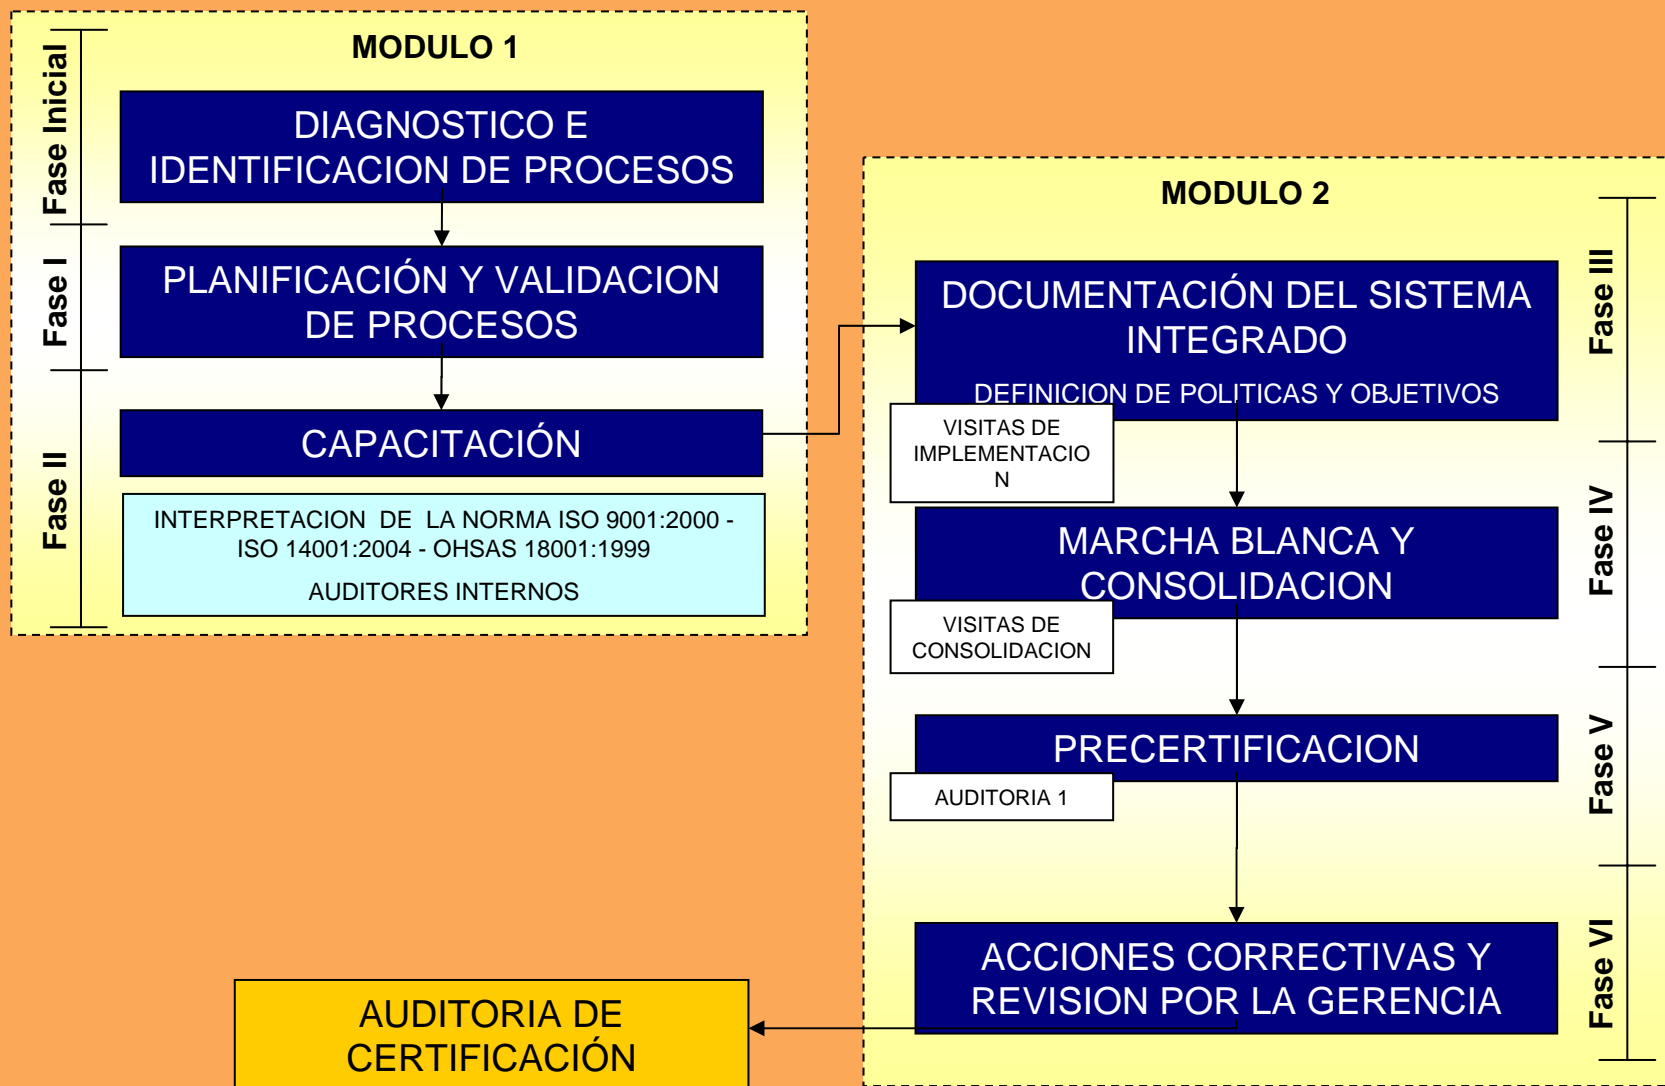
MODULO 1

Fase Inicial

DIAGNOSTICO E IDENTIFICACION DE PROCESOS

Fase I

PLANIFICACIÓN Y VALIDACION DE PROCESOS

Fase II

CAPACITACIÓN

INTERPRETACION DE LA NORMA ISO 9001:2000 - ISO 14001:2004 - OHSAS 18001:1999

AUDITORES INTERNOS

MODULO 2

Fase III

DOCUMENTACIÓN DEL SISTEMA INTEGRADO

DEFINICION DE POLITICAS Y OBJETIVOS

VISITAS DE IMPLEMENTACIO N

Fase IV

MARCHA BLANCA Y CONSOLIDACION

VISITAS DE CONSOLIDACION

Fase V

PRECERTIFICACION

AUDITORIA 1

Fase VI

ACCIONES CORRECTIVAS Y REVISION POR LA GERENCIA

AUDITORIA DE CERTIFICACIÓN